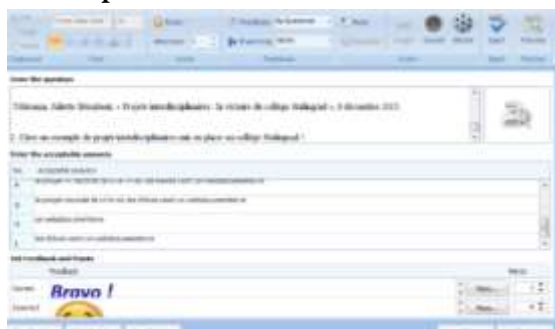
Enter the question

Tillemans, Juliette Brouhani, « Projet interdisciplinaire : la victoire du collège Stalingrad », 8 décembre 2015

2. Citer un exemple de projet interdisciplinaire mis en place au collège Stalingrad ?

Enter the acceptable answers

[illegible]

Set Feedback and Points

Feedback

Correct

Bravo !

Incorrect

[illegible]